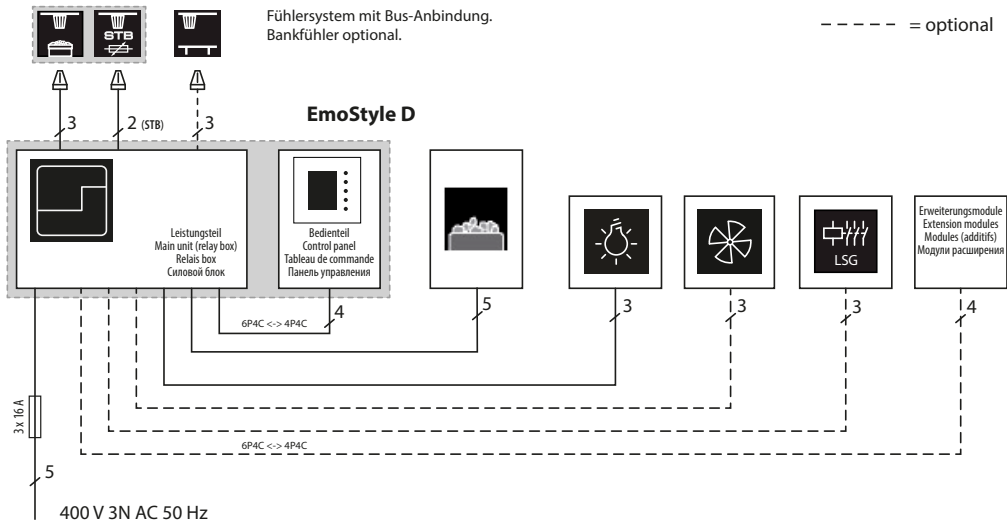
STB

Fühlersystem mit Bus-Anbindung.
Bankfühler optional.

- - - - - = optional

3
2 (STB)
3

EmoStyle D

Leistungsteil
Main unit (relay box)
Relais box
Силовой блок

Bedienteil
Control panel
Tableau de commande
Панель управления

LSG

Erweiterungsmodule
Extension modules
Modules (additifs)
Модули расширения

6P4C <-> 4P4C
4
5
3
3
3
4

3x 16 A

6P4C <-> 4P4C

5

400 V 3N AC 50 Hz